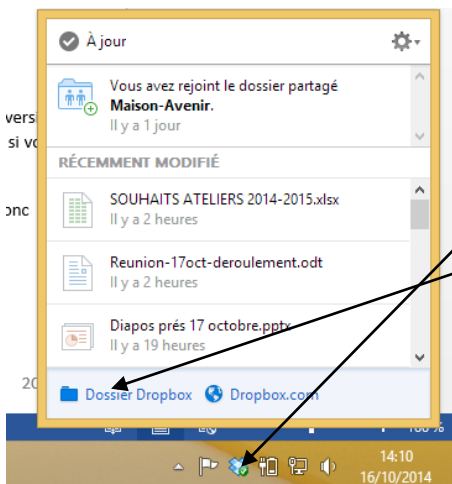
vers
si vo
onc
20

À jour

Vous avez rejoint le dossier partagé **Maison-Avenir.**
Il y a 1 jour

RÉCEMMENT MODIFIÉ

SOUHAITS ATELIERS 2014-2015.xlsx
Il y a 2 heures

Reunion-17oct-deroulement.odt
Il y a 2 heures

Diapos prés 17 octobre.pptx
Il y a 19 heures

Dossier Dropbox
Dropbox.com

100 %
14:10
16/10/2014